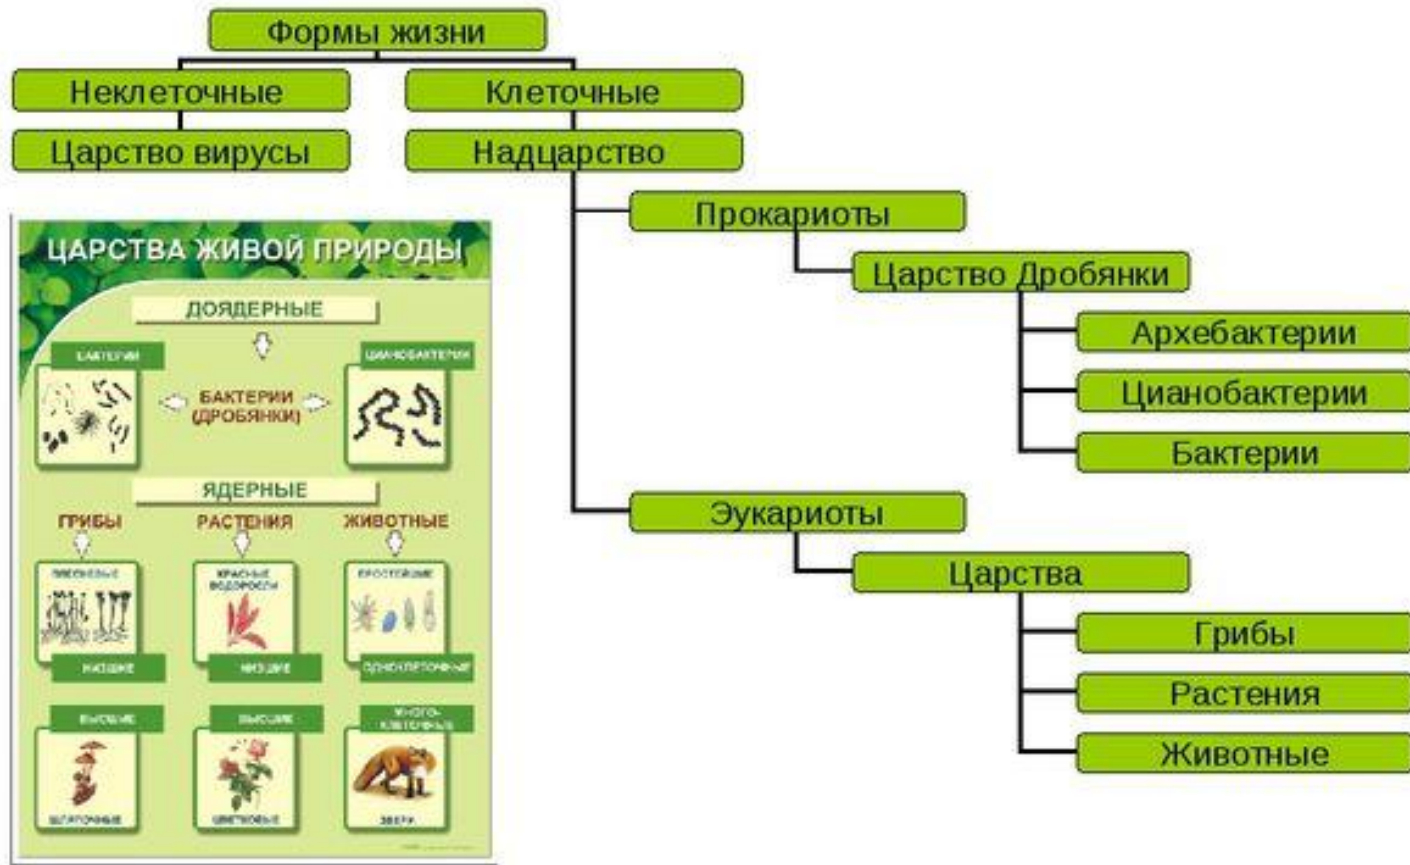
Формы жизни

Неклеточные

Клеточные

Царство вирусы

Надцарство

Прокариоты

Царство Дробянки

Архебактерии

Цианобактерии

Бактерии

Эукариоты

Царства

Грибы

Растения

Животные

ЦАРСТВА ЖИВОЙ ПРИРОДЫ

ДОЯДЕРНЫЕ

БАКТЕРИИ

ЦИАНОБАКТЕРИИ

БАКТЕРИИ (ДРОБЯНКИ)

ЯДЕРНЫЕ

ГРИБЫ

РАСТЕНИЯ

ЖИВОТНЫЕ

ПЛЕСНЕВЫЕ

КРАСНЫЕ ВОДОРОСЛИ

ПРОСТЕЙШИЕ

НИЗШИЕ

НИЗШИЕ

ОДНОКЛЕТОЧНЫЕ

ВЫСШИЕ

ВЫСШИЕ

МНОГОКЛЕТОЧНЫЕ

ШЛЯПОЧНЫЕ

ЦВЕТКОВЫЕ

ЗВЕРИ